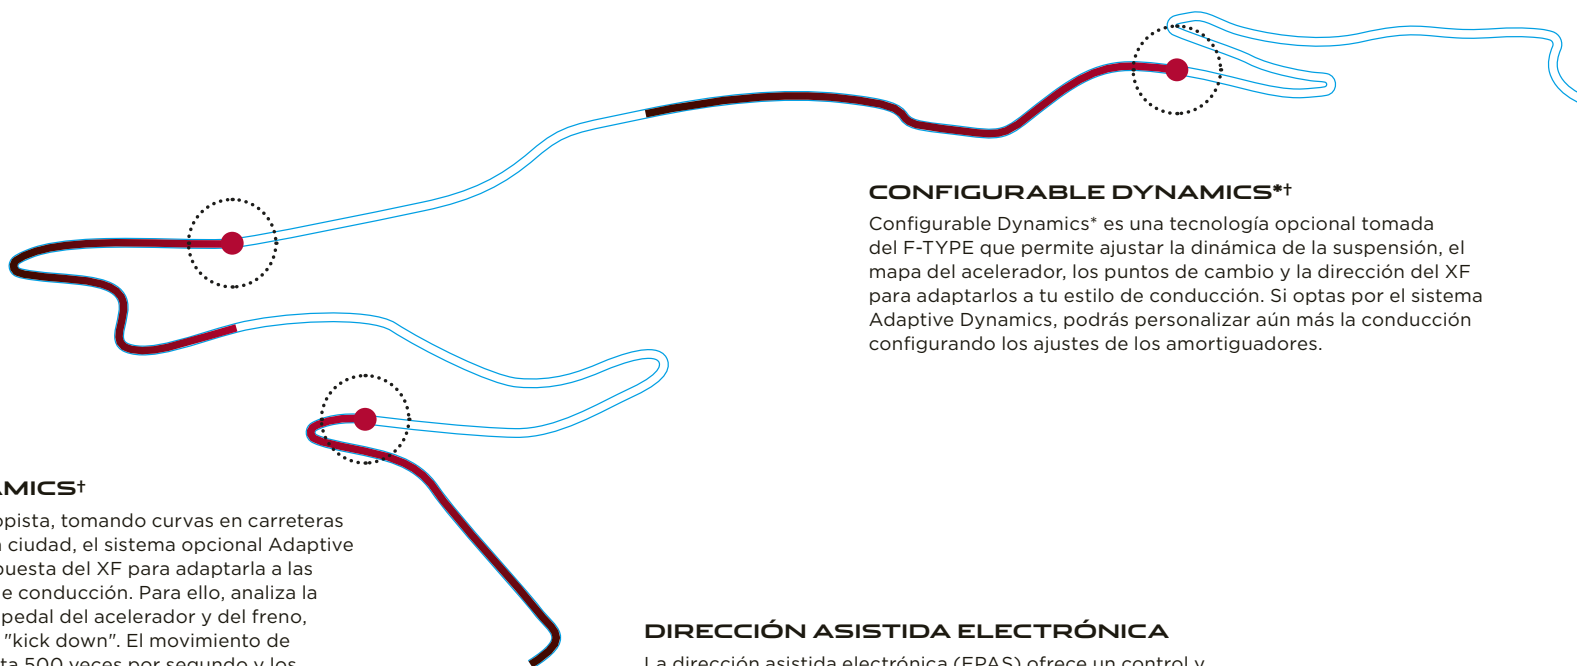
CONFIGURABLE DYNAMICS*†

Configurable Dynamics* es una tecnología opcional tomada del F-TYPE que permite ajustar la dinámica de la suspensión, el mapa del acelerador, los puntos de cambio y la dirección del XF para adaptarlos a tu estilo de conducción. Si optas por el sistema Adaptive Dynamics, podrás personalizar aún más la conducción configurando los ajustes de los amortiguadores.

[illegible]MICS†

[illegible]pista, tomando curvas en carreteras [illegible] ciudad, el sistema opcional Adaptive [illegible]puesta del XF para adaptarla a las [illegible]e conducción. Para ello, analiza la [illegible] pedal del acelerador y del freno, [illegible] "kick down". El movimiento de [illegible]ta 500 veces por segundo y los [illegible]

DIRECCIÓN ASISTIDA ELECTRÓNICA

La dirección asistida electrónica (EPAS) ofrece un control y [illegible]